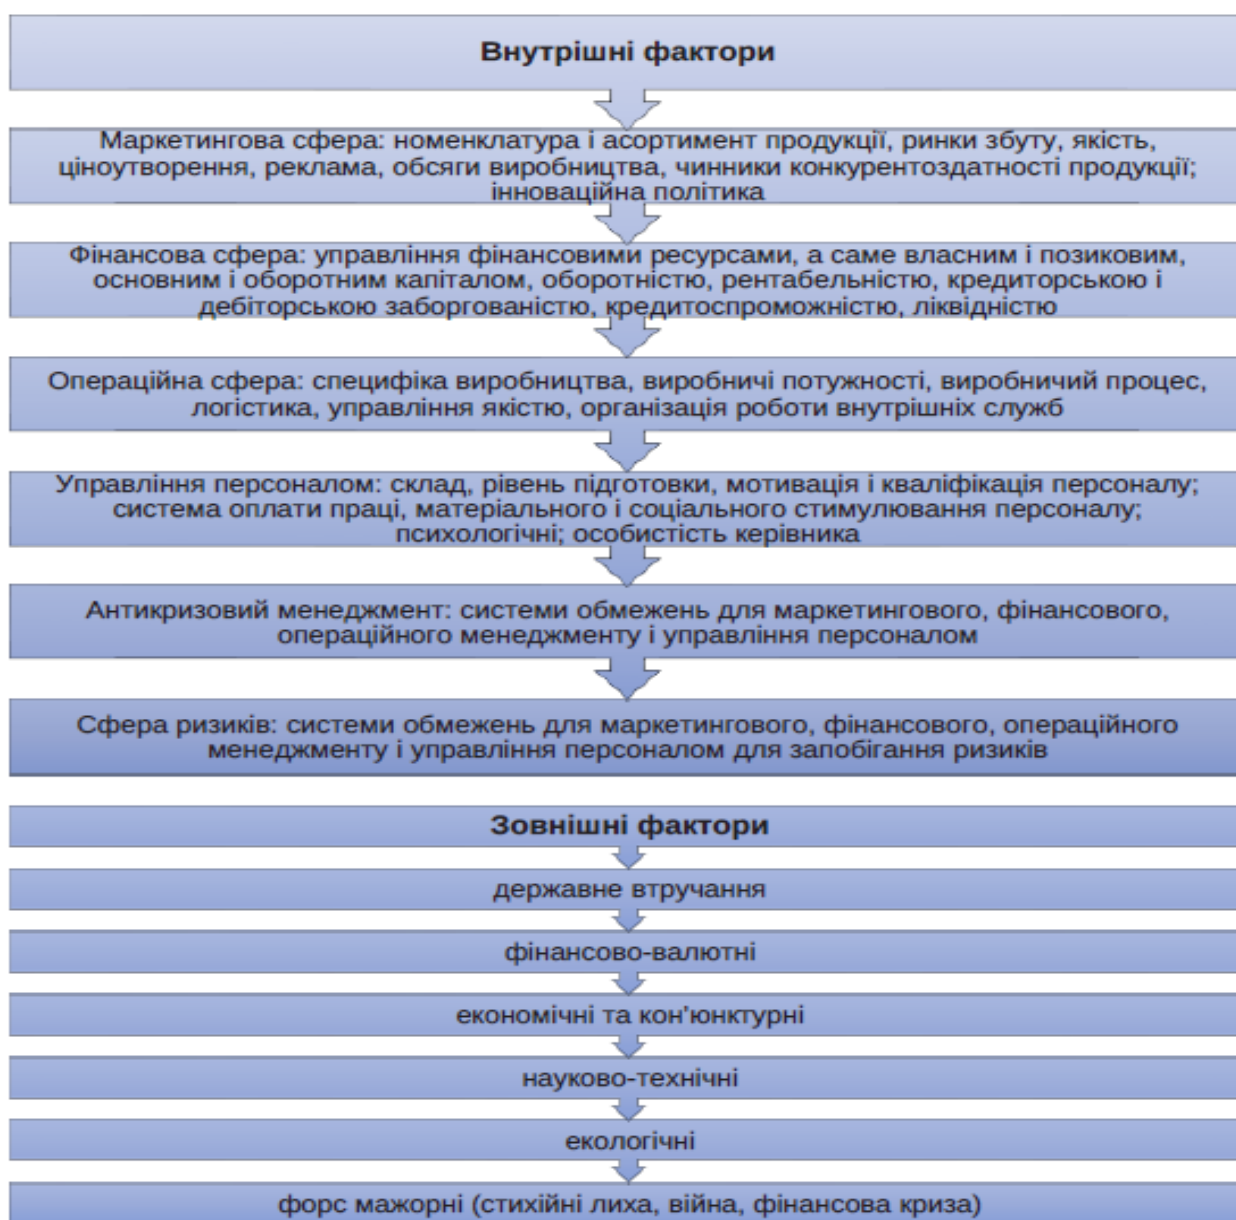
Внутрішні фактори

Маркетингова сфера: номенклатура і асортимент продукції, ринки збуту, якість, ціноутворення, реклама, обсяги виробництва, чинники конкурентоздатності продукції; інноваційна політика

Фінансова сфера: управління фінансовими ресурсами, а саме власним і позиковим, основним і оборотним капіталом, оборотністю, рентабельністю, кредиторською і дебіторською заборгованістю, кредитоспроможністю, ліквідністю

Операційна сфера: специфіка виробництва, виробничі потужності, виробничий процес, логістика, управління якістю, організація роботи внутрішніх служб

Управління персоналом: склад, рівень підготовки, мотивація і кваліфікація персоналу; система оплати праці, матеріального і соціального стимулювання персоналу; психологічні; особистість керівника

Антикризовий менеджмент: системи обмежень для маркетингового, фінансового, операційного менеджменту і управління персоналом

Сфера ризиків: системи обмежень для маркетингового, фінансового, операційного менеджменту і управління персоналом для запобігання ризиків

Зовнішні фактори

державне втручання

фінансово-валютні

економічні та кон'юнктурні

науково-технічні

екологічні

форс мажорні (стихійні лиха, війна, фінансова криза)